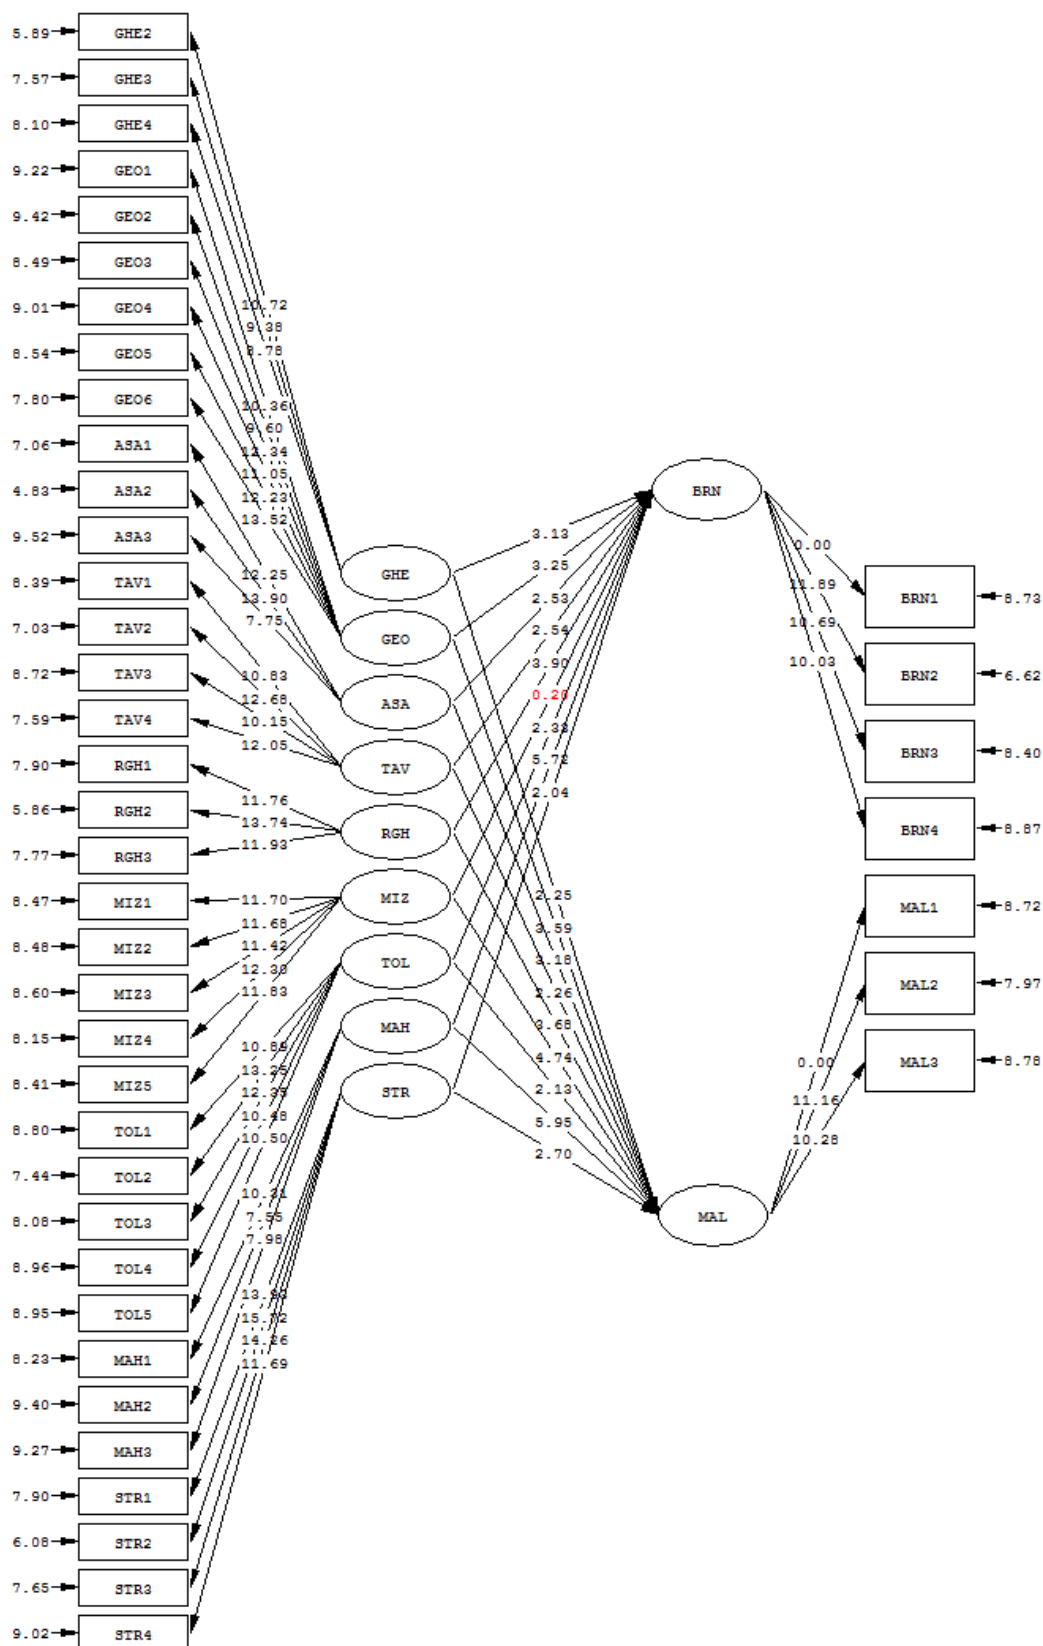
5.89 GHE2
7.57 GHE3
8.10 GHE4
9.22 GEO1
9.42 GEO2
8.49 GEO3
9.01 GEO4
8.54 GEO5
7.80 GEO6
7.06 ASA1
4.83 ASA2
9.52 ASA3
8.39 TAV1
7.03 TAV2
8.72 TAV3
7.59 TAV4
7.90 RGH1
5.86 RGH2
7.77 RGH3
8.47 MIZ1
8.48 MIZ2
8.60 MIZ3
8.15 MIZ4
8.41 MIZ5
8.80 TOL1
7.44 TOL2
8.08 TOL3
8.96 TOL4
8.95 TOL5
8.23 MAH1
9.40 MAH2
9.27 MAH3
7.90 STR1
6.08 STR2
7.65 STR3
9.02 STR4

10.72
9.38
8.78
10.36
9.60
12.34
11.05
12.23
13.52
12.25
13.90
7.75
10.83
12.68
10.15
12.05
11.76
13.74
11.93
11.70
11.68
11.42
12.38
11.83
10.89
13.25
12.35
10.48
10.50
10.31
7.55
7.98
13.93
15.72
14.26
11.69

GHE
GEO
ASA
TAV
RGH
MIZ
TOL
MAH
STR

3.13
3.25
2.53
2.54
3.90
0.20
2.38
5.72
2.04
2.25
3.59
3.18
2.26
3.68
4.74
2.13
5.95
2.70

BRN
MAL

0.00
11.89
10.69
10.03

BRN1 8.73
BRN2 6.62
BRN3 8.40
BRN4 8.87
MAL1 8.72
MAL2 7.97
MAL3 8.78

0.00
11.16
10.28